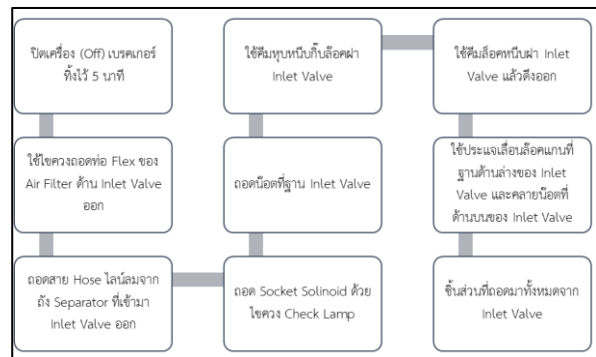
ปิดเครื่อง (Off) เบรคเกอร์ ทิ้งไว้ 5 นาที

ใช้ไขควงถอดท่อ Flex ของ Air Filter ด้าน Inlet Valve ออก

ถอดสาย Hose ไล่ลมจากถัง Separator ที่เข้ามา Inlet Valve ออก

ถอด Socket Solinoid ด้วยไขควง Check Lamp

ถอดน็อตที่ฐาน Inlet Valve

ใช้คีมหุบหนีบกิ๊บล็อคฝา Inlet Valve

ใช้คีมล็อคหนีบฝา Inlet Valve แล้วดึงออก

ใช้ประแจเลื่อนล็อคแกนที่ฐานด้านล่างของ Inlet Valve และคลายน็อตที่ด้านบนของ Inlet Valve

ชิ้นส่วนที่ถอดมาทั้งหมดจาก Inlet Valve